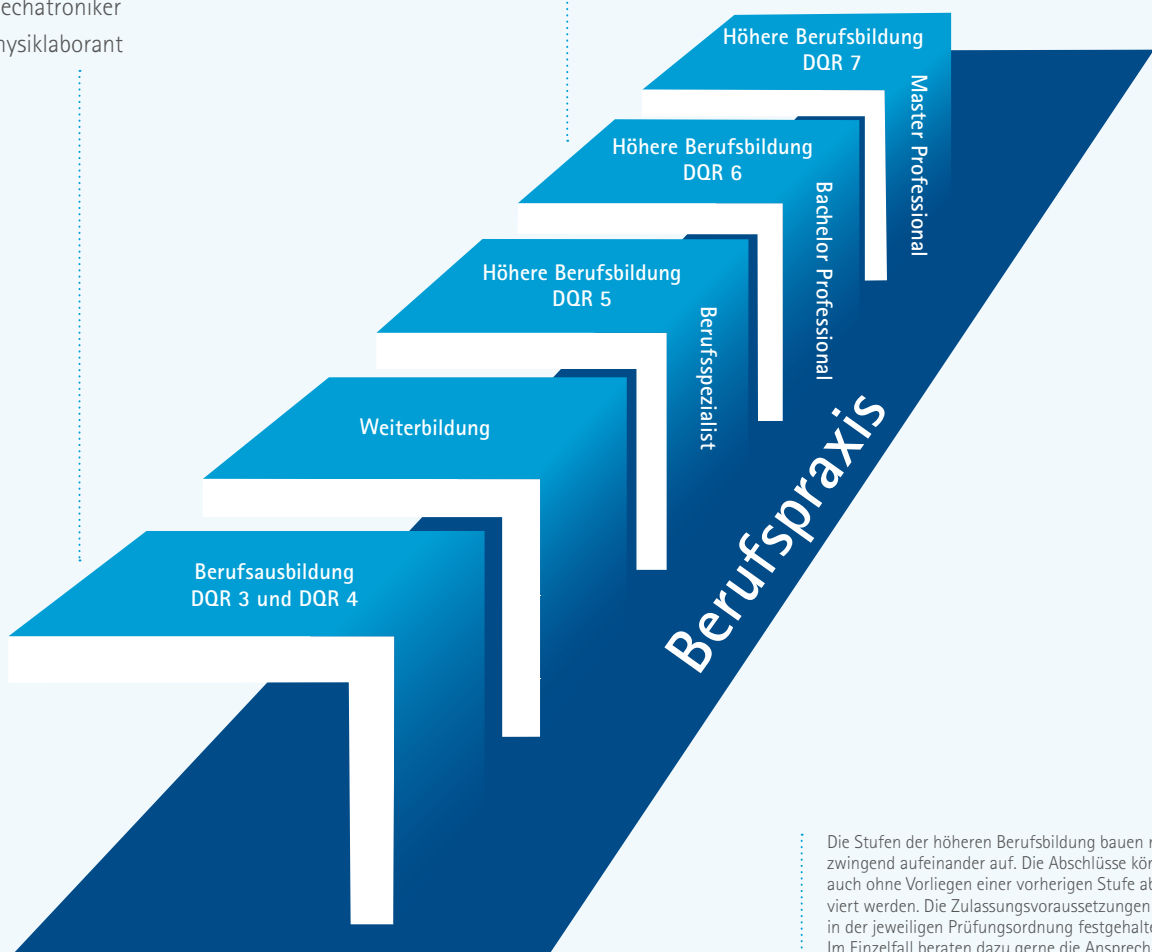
echatroniker
ysiklaborant

Höhere Berufsbildung
DQR 7

Master Professional

Höhere Berufsbildung
DQR 6

Bachelor Professional

Höhere Berufsbildung
DQR 5

Berufsspezialist

Weiterbildung

Berufsausbildung
DQR 3 und DQR 4

Berufspraxis

Die Stufen der höheren Berufsbildung bauen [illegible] zwingend aufeinander auf. Die Abschlüsse kön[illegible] auch ohne Vorliegen einer vorherigen Stufe ab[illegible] viert werden. Die Zulassungsvoraussetzungen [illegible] in der jeweiligen Prüfungsordnung festgehalt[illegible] Im Einzelfall beraten dazu gerne die Ansprech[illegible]